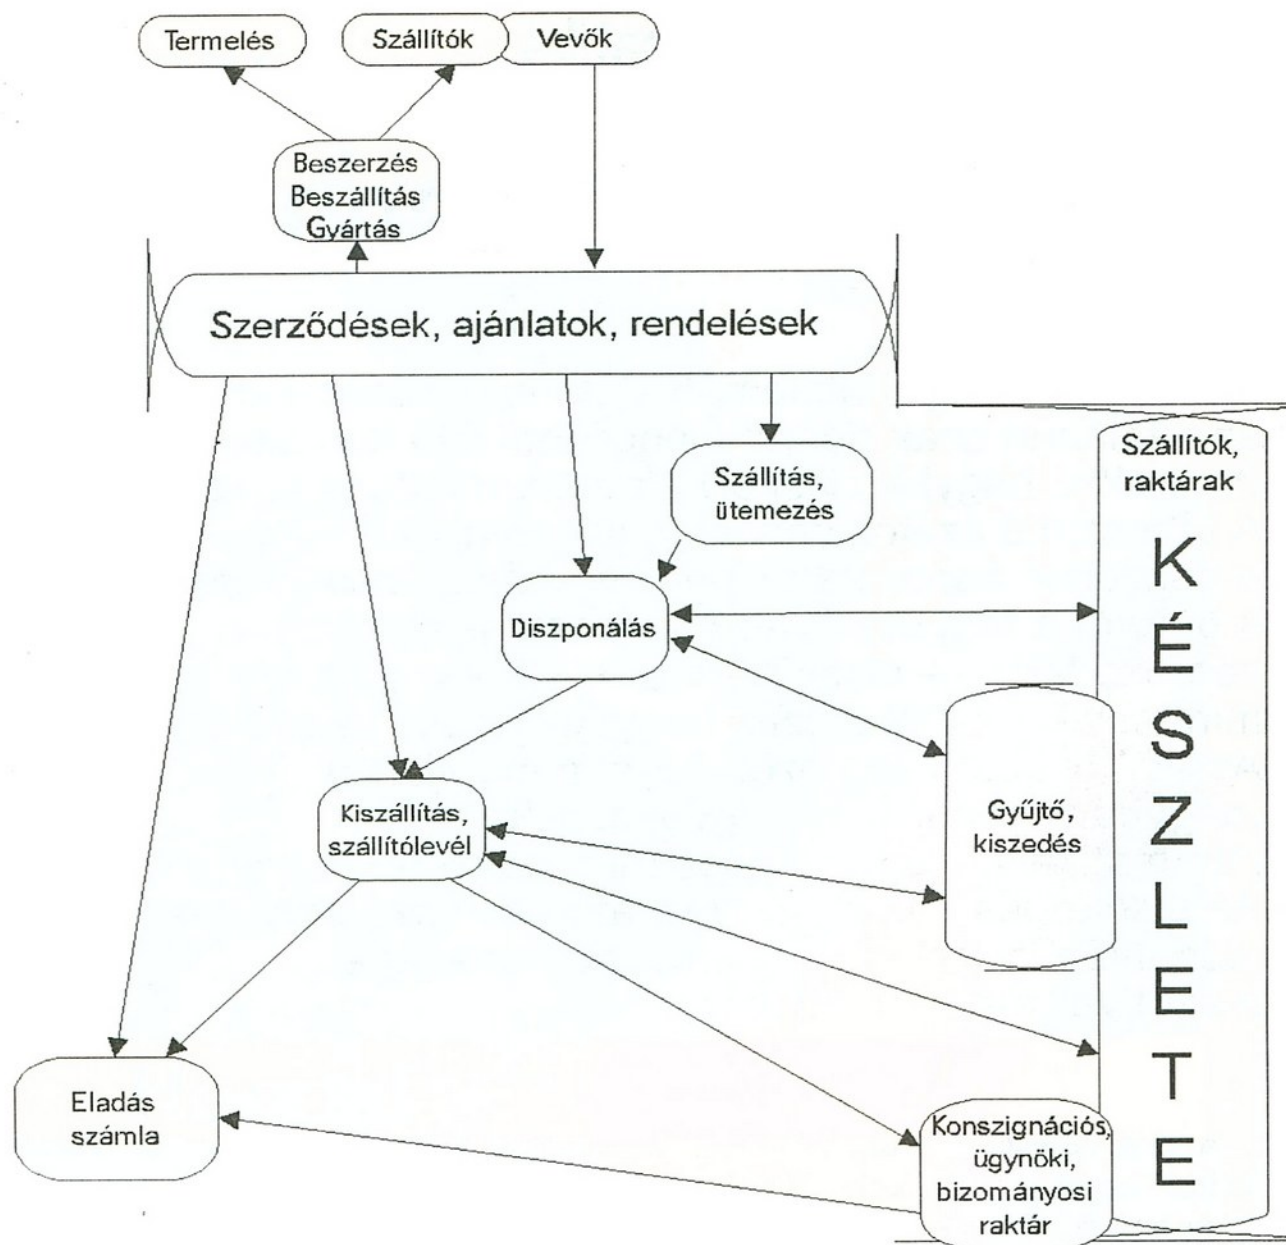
Termelés

Szállítók

Vevők

Beszerzés Beszállítás Gyártás

Szerződések, ajánlatok, rendelések

Szállítók, raktárak

KÉSZLETE

Szállítás, ütemezés

Diszponálás

Gyűjtő, kiszedés

Kiszállítás, szállítólevél

Eladás számla

Konszignációs, ügynöki, bizományosi raktár